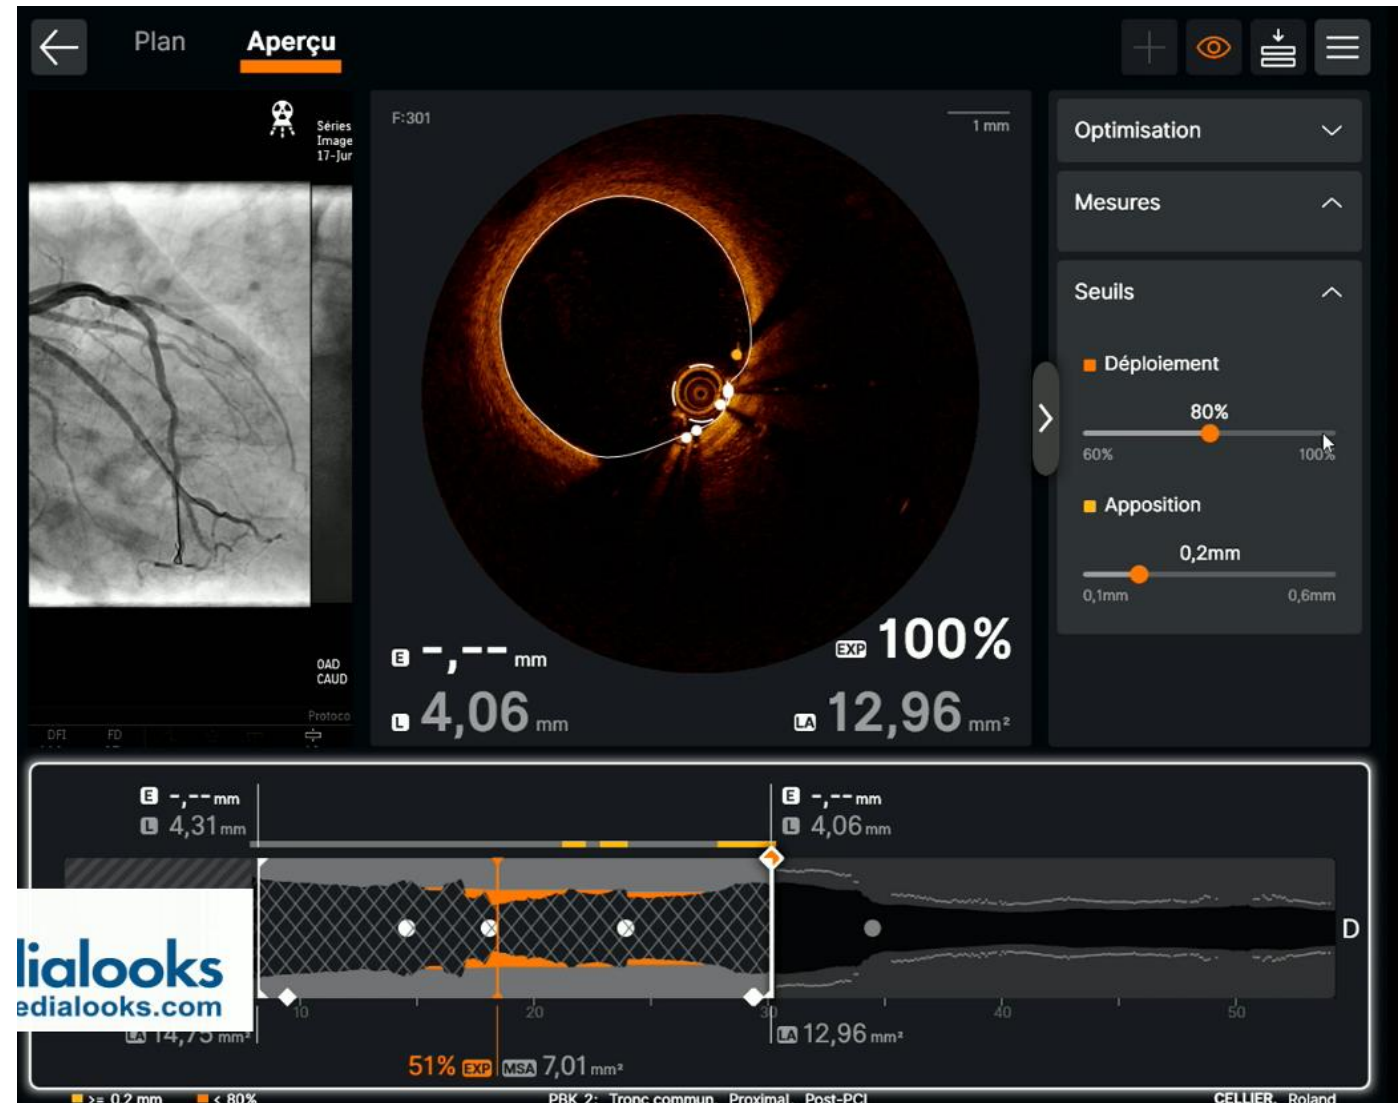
Plan Aperçu

Séries
Image
17-Jur

OAD
CAUD

Protoco

DFI FD

F:301

1 mm

E -,-- mm

L 4,06 mm

EXP 100%

LA 12,96 mm²

Optimisation

Mesures

Seuils

Déploiement

80%

60% 100%

Apposition

0,2mm

0,1mm 0,6mm

E -,-- mm
L 4,31 mm

E -,-- mm
L 4,06 mm

D

lialooks
edialooks.com

LA 14,75 mm²

10 20 30 40 50

LA 12,96 mm²

51% EXP MSA 7,01 mm²

>= 0,2 mm < 80%

PBK 2: Tronc commun Proximal Post-PCI

CELLIER, Roland